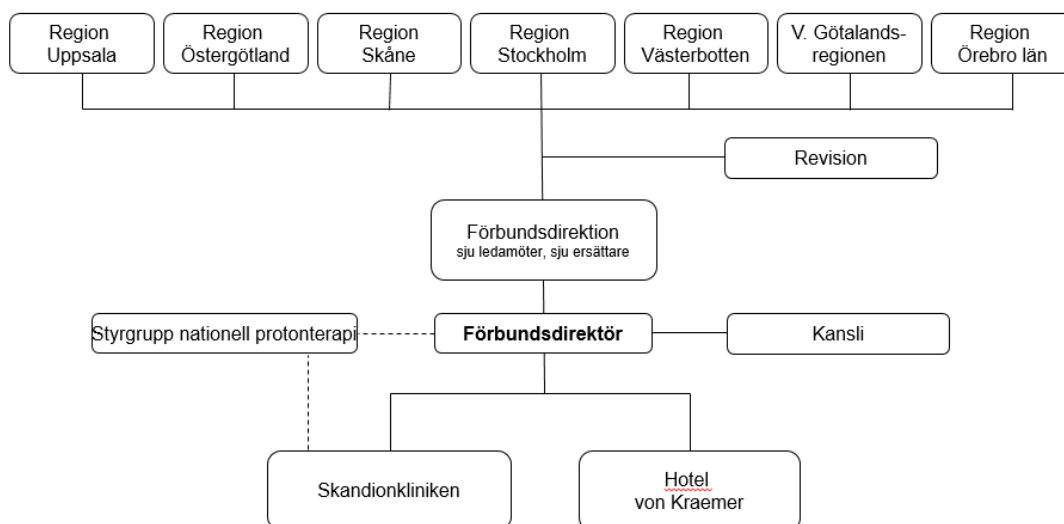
Region Uppsala

Region Östergötland

Region Skåne

Region Stockholm

Region Västerbotten

V. Götalandsregionen

Region Örebro län

Revision

Förbundsdirektion
sju ledamöter, sju ersättare

Styrgrupp nationell protonterapi

**Förbundsdirektör**

Kansli

Skandionkliniken

Hotel
von Kraemer